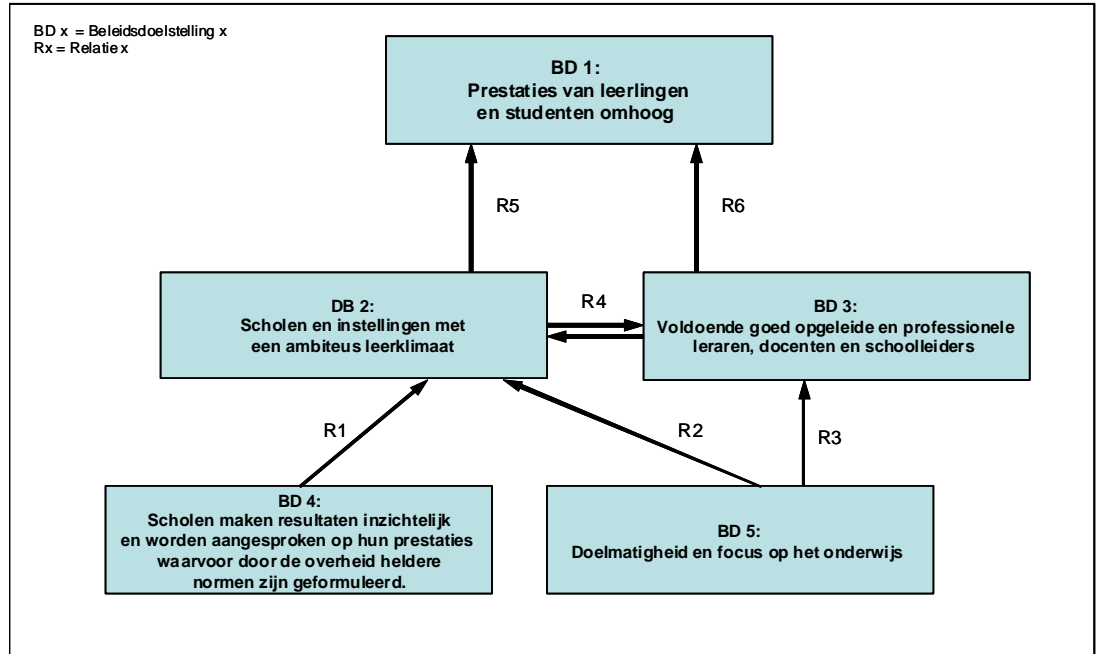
BD x = Beleidsdoelstelling x
Rx = Relatie x

BD 1:
Prestaties van leerlingen en studenten omhoog

R5

R6

DB 2:
Scholen en instellingen met een ambiteus leerklimaat

R4

BD 3:
Voldoende goed opgeleide en professionele leraren, docenten en schoolleiders

R1

R2

R3

BD 4:
Scholen maken resultaten inzichtelijk en worden aangesproken op hun prestaties waarvoor door de overheid heldere normen zijn geformuleerd.

BD 5:
Doelmatigheid en focus op het onderwijs